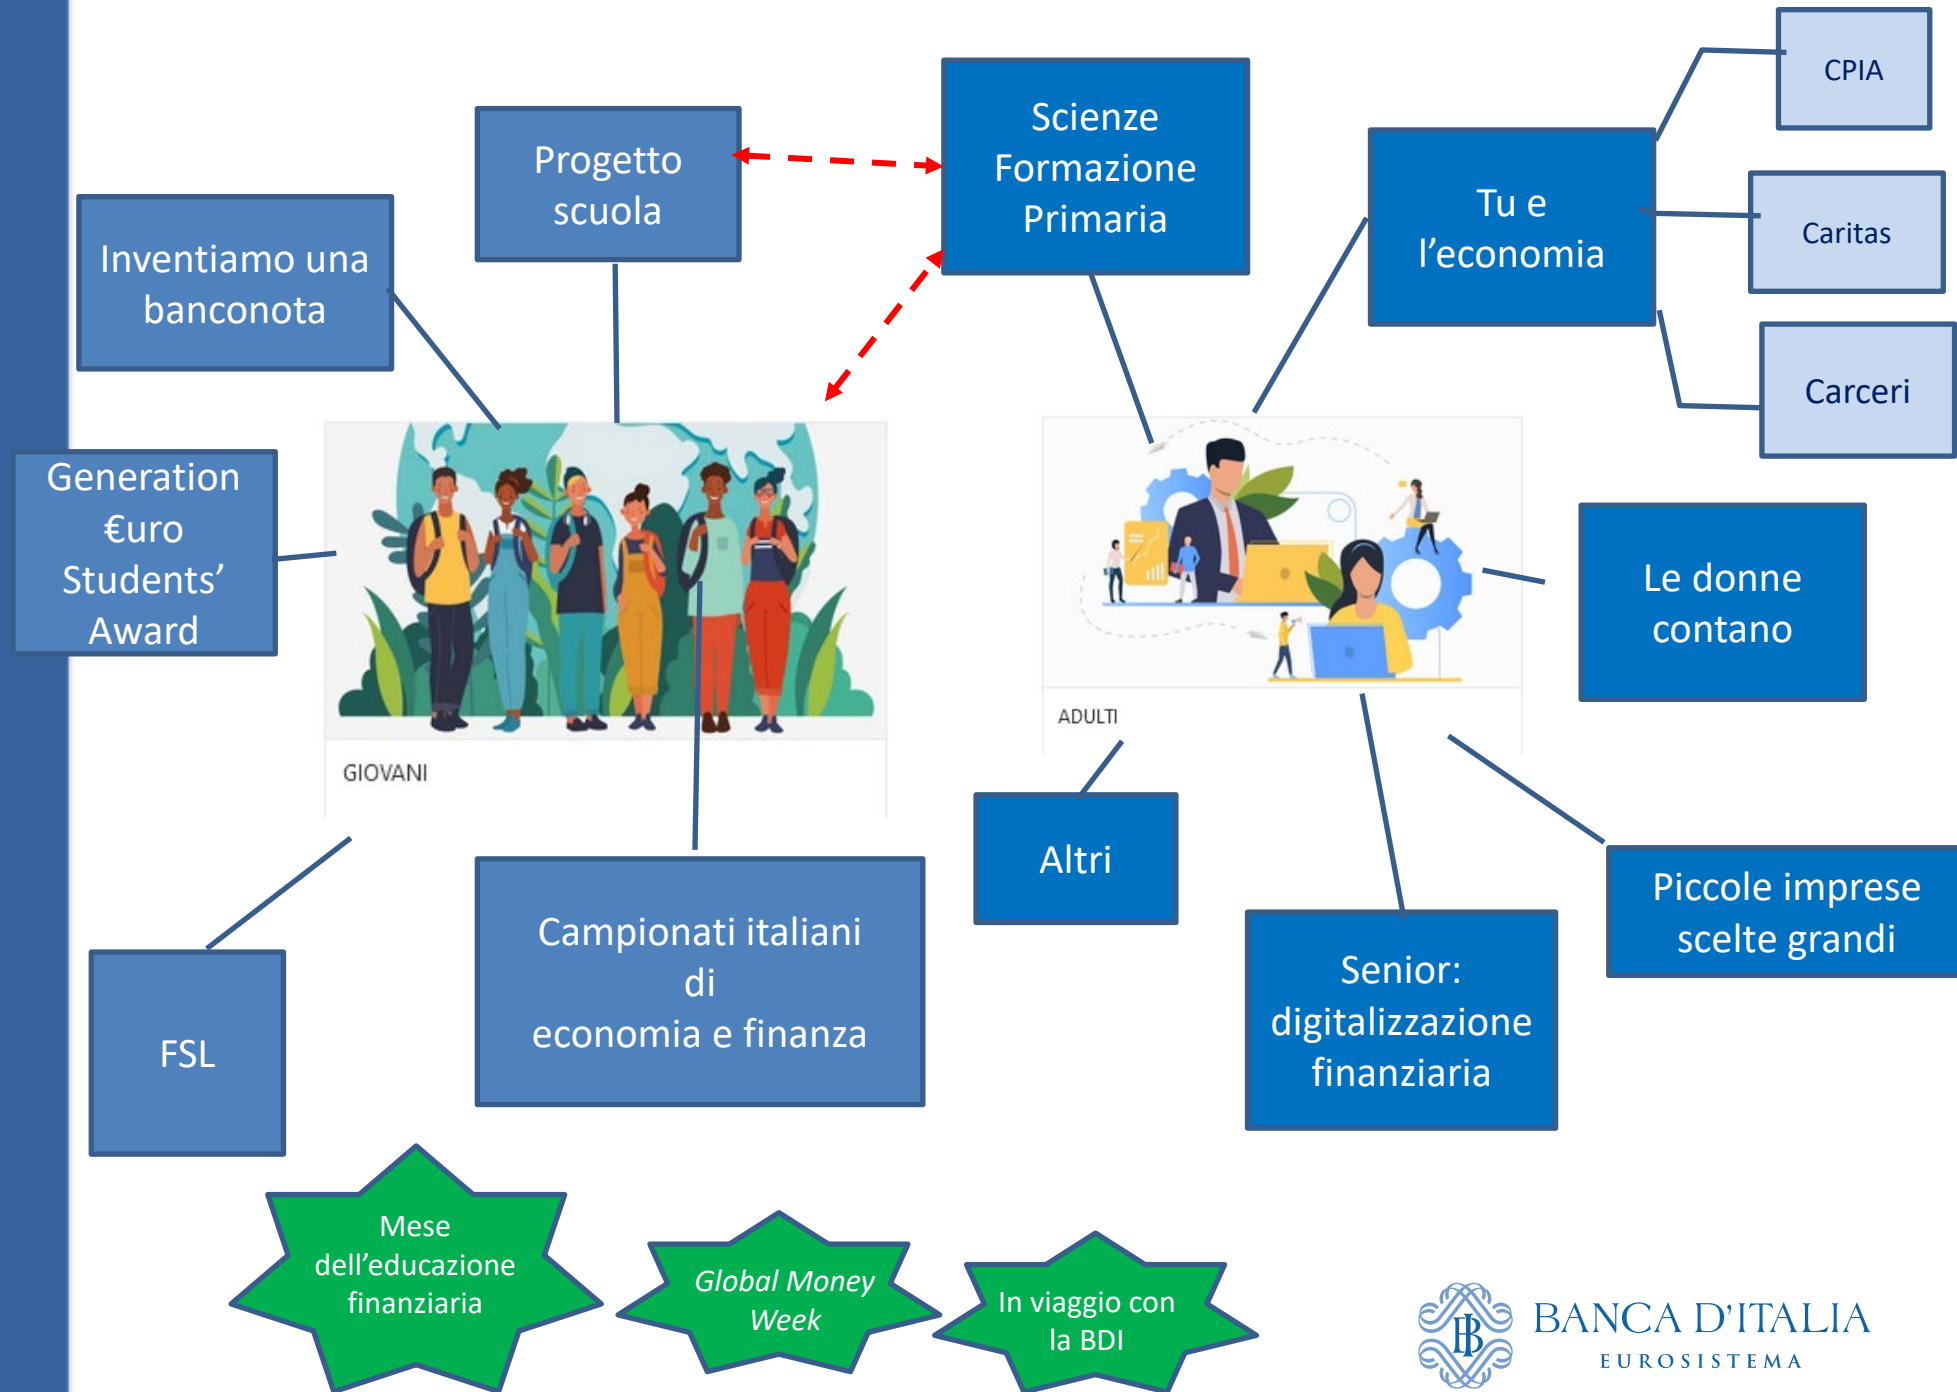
Progetto scuola

Scienze Formazione Primaria

CPIA

Tu e l’economia

Caritas

Carceri

Inventiamo una banconota

Generation €uro Students’ Award

GIOVANI

ADULTI

Le donne contano

Altri

Piccole imprese scelte grandi

FSL

Campionati italiani di economia e finanza

Senior: digitalizzazione finanziaria

Mese dell’educazione finanziaria

Global Money Week

In viaggio con la BDI

BANCA D’ITALIA
EUROSISTEMA